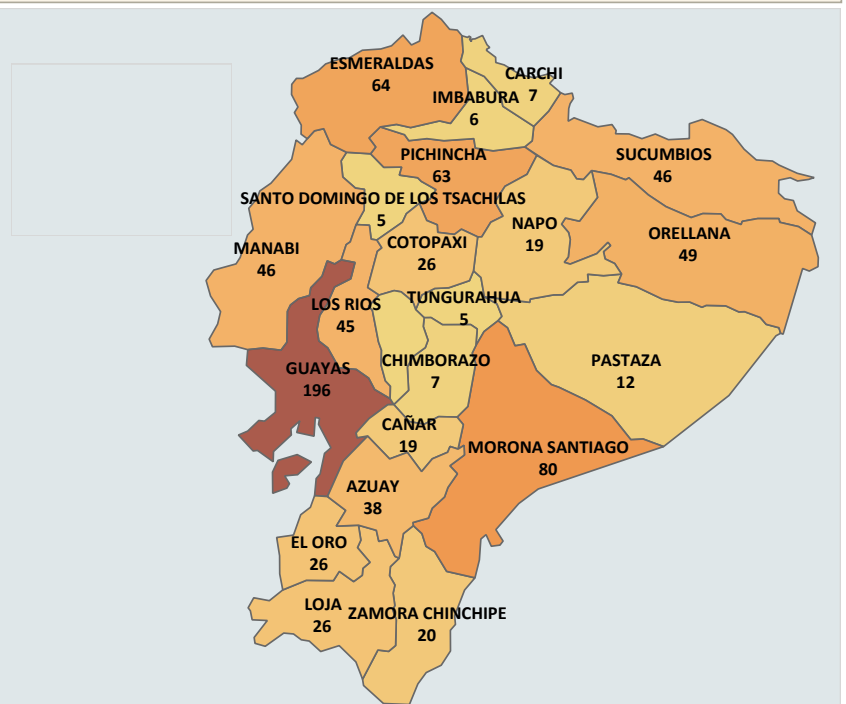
ESMERALDAS
64

CARCHI
7

IMBABURA
6

PICHINCHA
63

SUCUMBIOS
46

SANTO DOMINGO DE LOS TSACHILAS
5

NAPO
19

ORELLANA
49

MANABI
46

COTOPAXI
26

TUNGURAHUA
5

LOS RIOS
45

CHIMBORAZO
7

PASTAZA
12

GUAYAS
196

CAÑAR
19

MORONA SANTIAGO
80

AZUAY
38

EL ORO
26

LOJA
26

ZAMORA CHINCHIPE
20